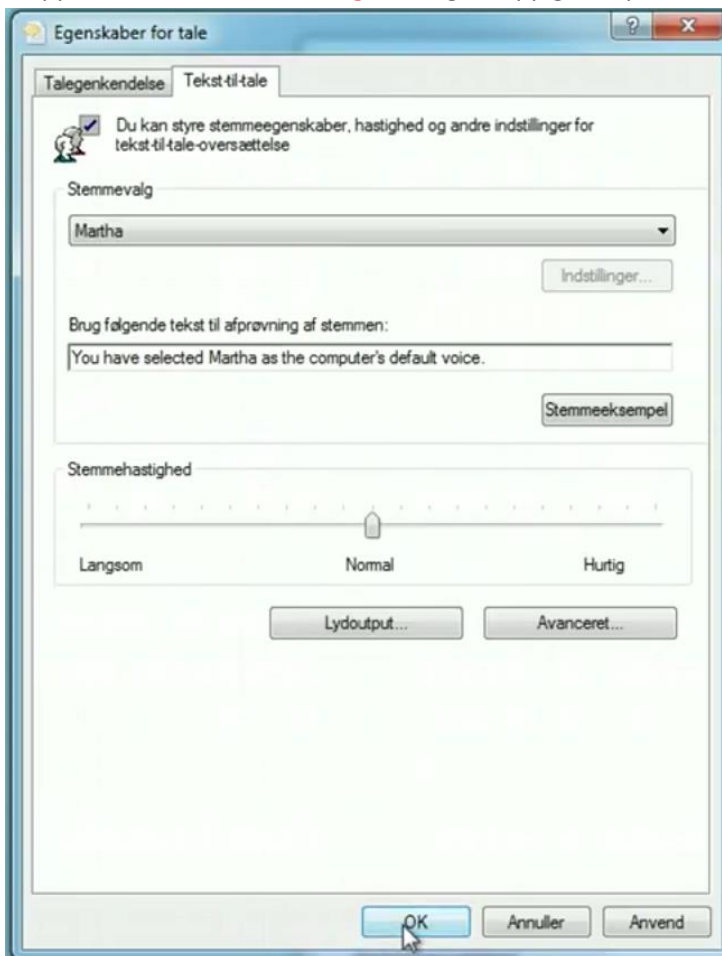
Egenskaber for tale

?

x

Talegenkendelse

Tekst-til-tale

Du kan styre stemmeegenskaber, hastighed og andre indstillinger for tekst-til-tale-oversættelse

Stemmevalg

Martha

Indstillinger...

Brug følgende tekst til afprøvning af stemmen:

You have selected Martha as the computer's default voice.

Stemmeeksempel

Stemmehastighed

Langsom

Normal

Hurtig

Lydoutput...

Avanceret...

OK

Annuller

Anvend